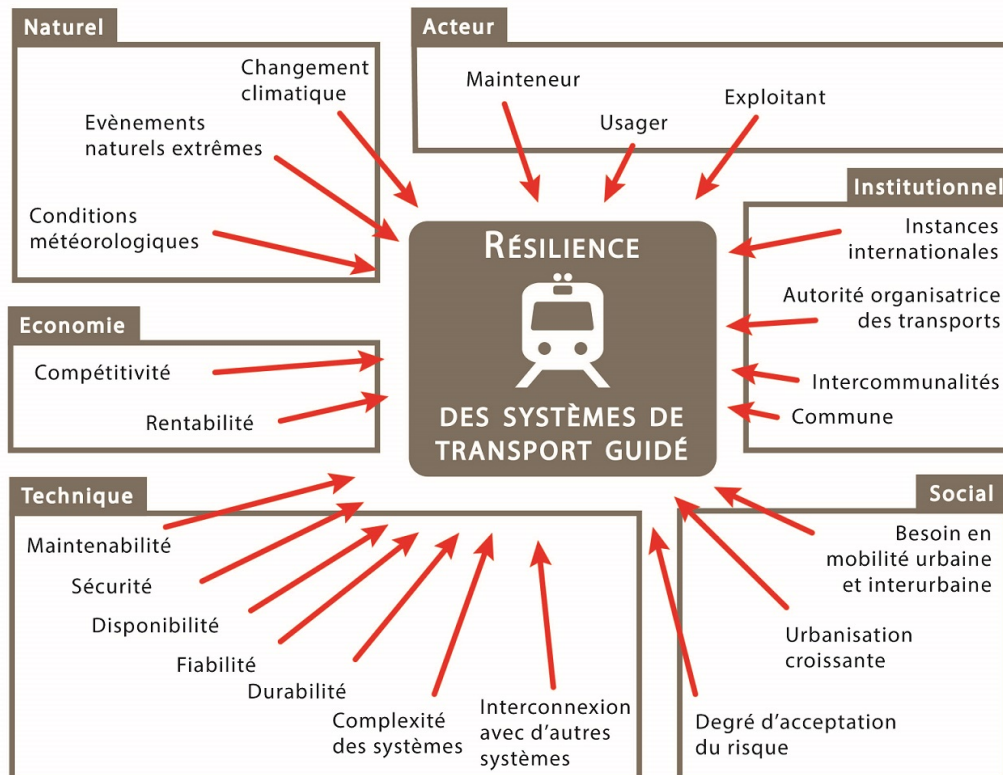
Naturel

Changement climatique

Evènements naturels extrêmes

Conditions météorologiques

Acteur

Mainteneur

Usager

Exploitant

Institutionnel

Instances internationales

Autorité organisatrice des transports

Intercommunalités

Commune

Economie

Compétitivité

Rentabilité

RÉSILIENCE

DES SYSTÈMES DE TRANSPORT GUIDÉ

Technique

Maintenabilité

Sécurité

Disponibilité

Fiabilité

Durabilité

Complexité des systèmes

Interconnexion avec d'autres systèmes

Social

Besoin en mobilité urbaine et interurbaine

Urbanisation croissante

Degré d'acceptation du risque